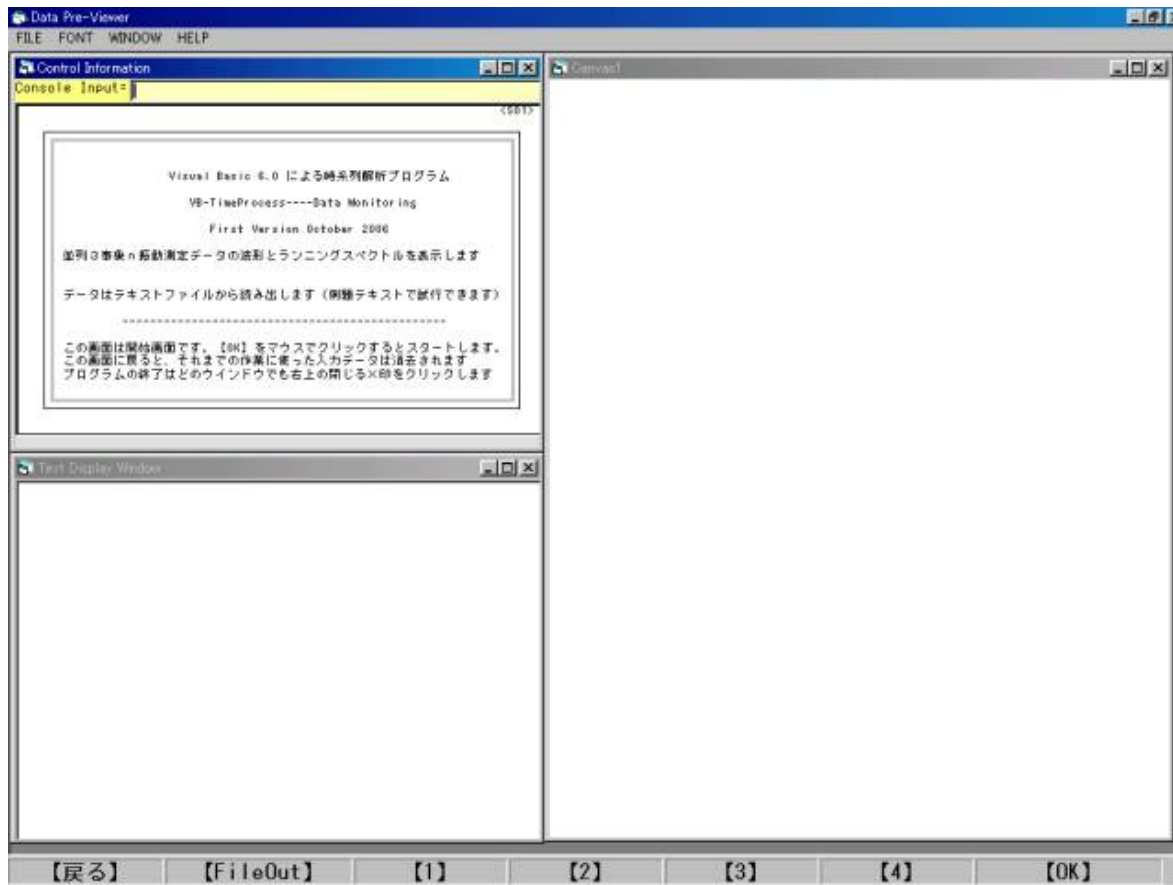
Data Pre-Viewer
FILE FONT WINDOW HELP

Control Information
Console Input=
<S01>

Visual Basic 6.0 による時系列解析プログラム

VB-TimeProcess----Data Monitoring

First Version October 2006

並列３事象ｎ振動測定データの波形とランニングスペクトルを表示します

データはテキストファイルから読み出します（例題テキストで試行できます）

------------------------------------------------

この画面は開始画面です。【OK】をマウスでクリックするとスタートします。
この画面に戻ると、それまでの作業に使った入力データは消去されます
プログラムの終了はどのウインドウでも右上の閉じる×印をクリックします

Canvas1

Text Display Window

【戻る】 【FileOut】 【1】 【2】 【3】 【4】 【OK】